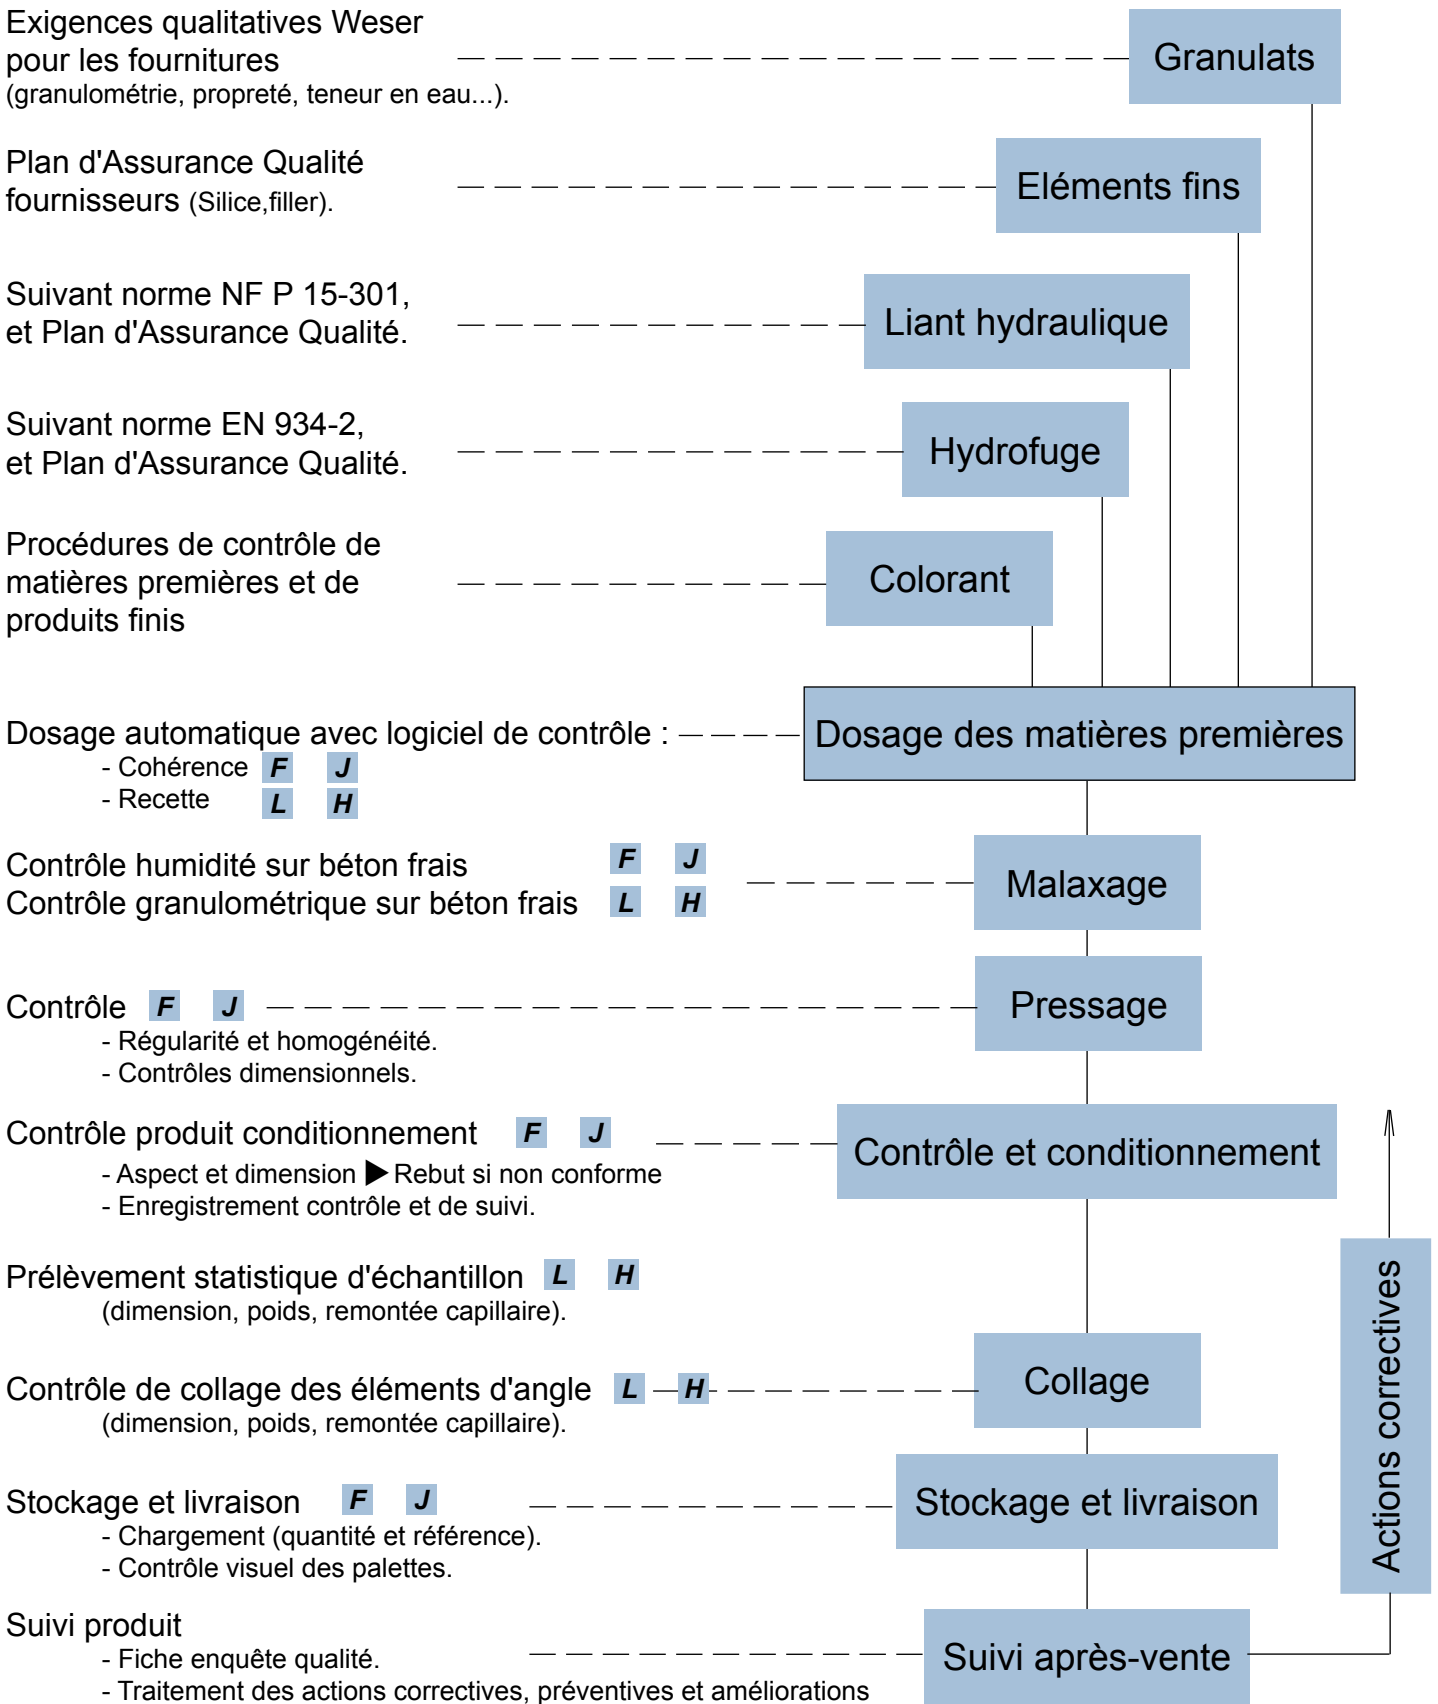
Exigences qualitatives Weser pour les fournitures
(granulométrie, propreté, teneur en eau...).

Granulats

Plan d'Assurance Qualité fournisseurs (Silice,filler).

Eléments fins

Suivant norme NF P 15-301, et Plan d'Assurance Qualité.

Liant hydraulique

Suivant norme EN 934-2, et Plan d'Assurance Qualité.

Hydrofuge

Procédures de contrôle de matières premières et de produits finis

Colorant

Dosage automatique avec logiciel de contrôle :
- Cohérence F J
- Recette L H

Dosage des matières premières

Contrôle humidité sur béton frais F J
Contrôle granulométrique sur béton frais L H

Malaxage

Contrôle F J
- Régularité et homogénéité.
- Contrôles dimensionnels.

Pressage

Contrôle produit conditionnement F J
- Aspect et dimension ▶ Rebut si non conforme
- Enregistrement contrôle et de suivi.

Contrôle et conditionnement

Prélèvement statistique d'échantillon L H
(dimension, poids, remontée capillaire).

Contrôle de collage des éléments d'angle L H
(dimension, poids, remontée capillaire).

Collage

Stockage et livraison F J
- Chargement (quantité et référence).
- Contrôle visuel des palettes.

Stockage et livraison

Suivi produit
- Fiche enquête qualité.
- Traitement des actions correctives, préventives et améliorations

Suivi après-vente

Actions correctives